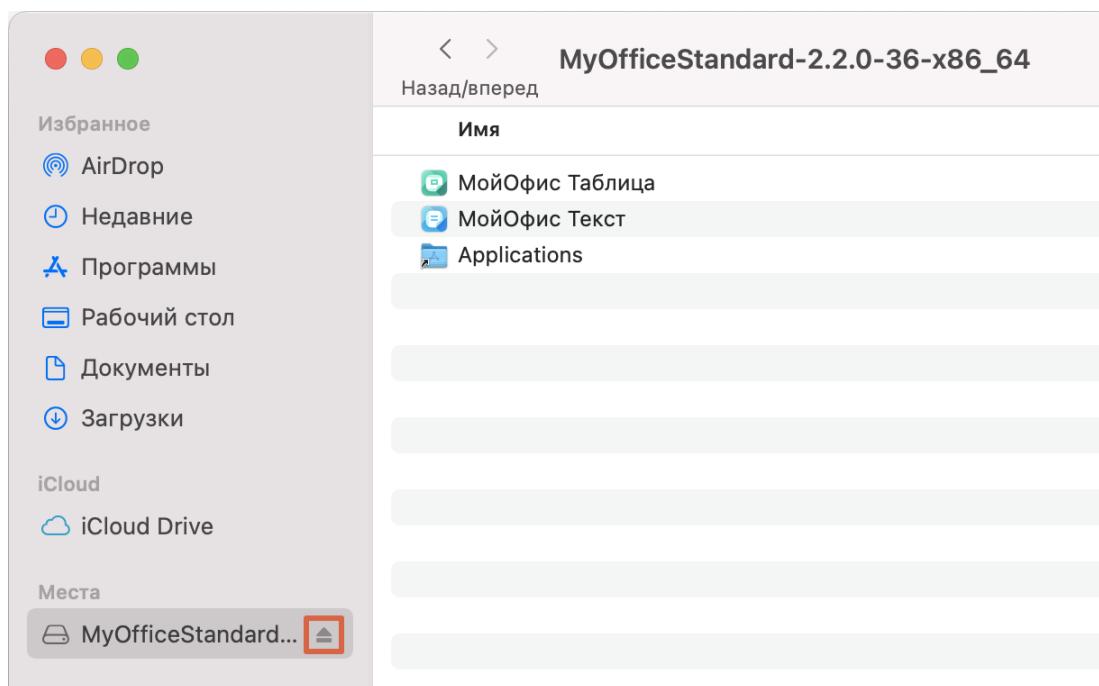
Избранное
AirDrop
Недавние
Программы
Рабочий стол
Документы
Загрузки
iCloud
iCloud Drive
Места
MyOfficeStandard...

Назад/вперед
MyOfficeStandard-2.2.0-36-x86_64
Имя
МойОфис Таблица
МойОфис Текст
Applications